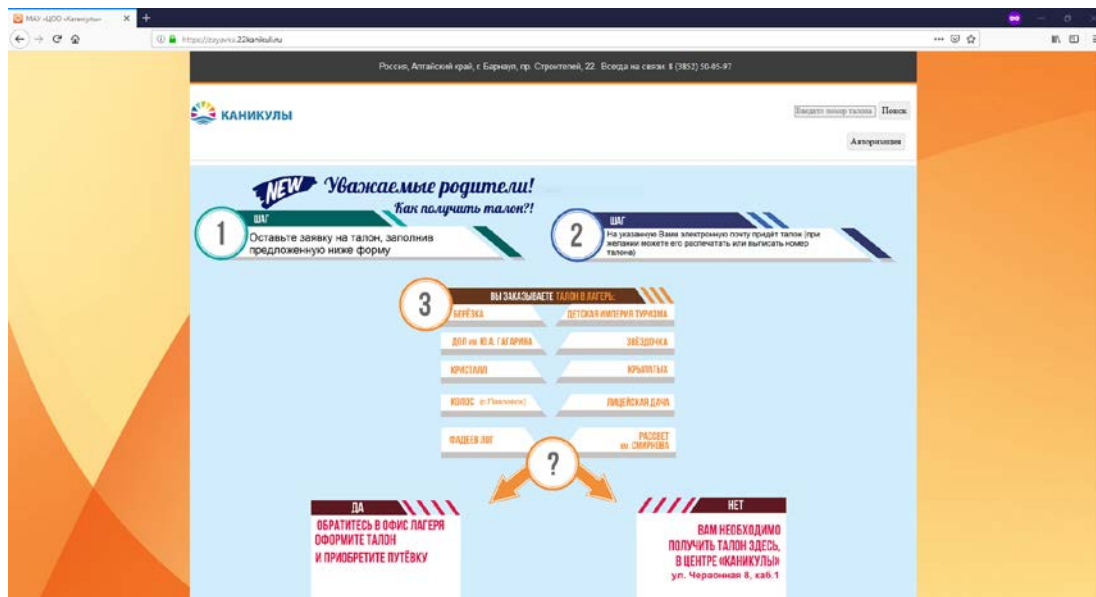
МАУ «ЦОО «Каникулы»

https://zayavka.22kanikuli.ru

Россия, Алтайский край, г. Барнаул, пр. Строителей, 22. Всегда на связи: 8 (3852) 50-85-97

КАНИКУЛЫ

Введите номер талона Поиск

Авторизация

NEW Уважаемые родители!

Как получить талон?!

1 ШАГ
Оставьте заявку на талон, заполнив предложенную ниже форму

2 ШАГ
На указанную Вами электронную почту придёт талон (при желании можете его распечатать или выписать номер талона)

3 ВЫ ЗАКАЗЫВАЕТЕ ТАЛОН В ЛАГЕРЬ:

БЕРЁЗКА
ДЕТСКАЯ ИМПЕРИЯ ТУРИЗМА
ДОЛ им. Ю.А. ГАГАРИНА
ЗВЁЗДОЧКА
КРИСТАЛЛ
КРЫЛАТЫХ
КОЛОС (г. Павловск)
ЛИЦЕЙСКАЯ ДАЧА
ФАДЕЕВ ЛОГ
РАССВЕТ им. СМИРНОВА

?

ДА
ОБРАТИТЕСЬ В ОФИС ЛАГЕРЯ ОФОРМИТЕ ТАЛОН И ПРИОБРЕТИТЕ ПУТЁВКУ

НЕТ
ВАМ НЕОБХОДИМО ПОЛУЧИТЬ ТАЛОН ЗДЕСЬ, В ЦЕНТРЕ «КАНИКУЛЫ»
ул. Червонная 8, каб.1